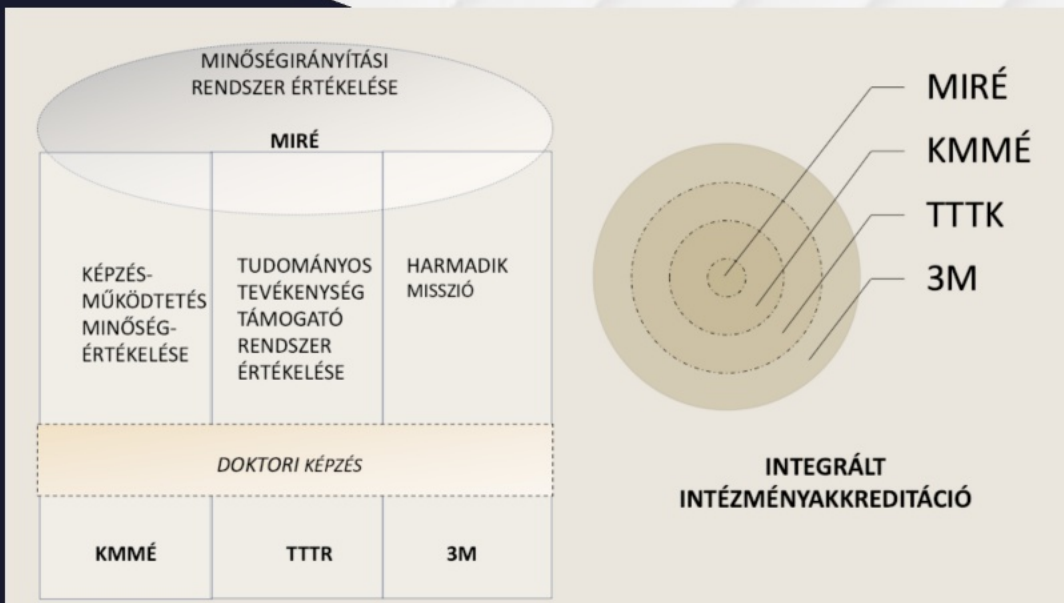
MINŐSÉGIRÁNYÍTÁSI RENDSZER ÉRTÉKELÉSE

MIRÉ

KÉPZÉS-MŰKÖDTETÉS MINŐSÉG-ÉRTÉKELÉSE

TUDOMÁNYOS TEVÉKENYSÉG TÁMOGATÓ RENDSZER ÉRTÉKELÉSE

HARMADIK MISSZIÓ

DOKTORI KÉPZÉS

KMMÉ

TTTR

3M

MIRÉ

KMMÉ

TTTK

3M

INTEGRÁLT INTÉZMÉNYAKKREDITÁCIÓ